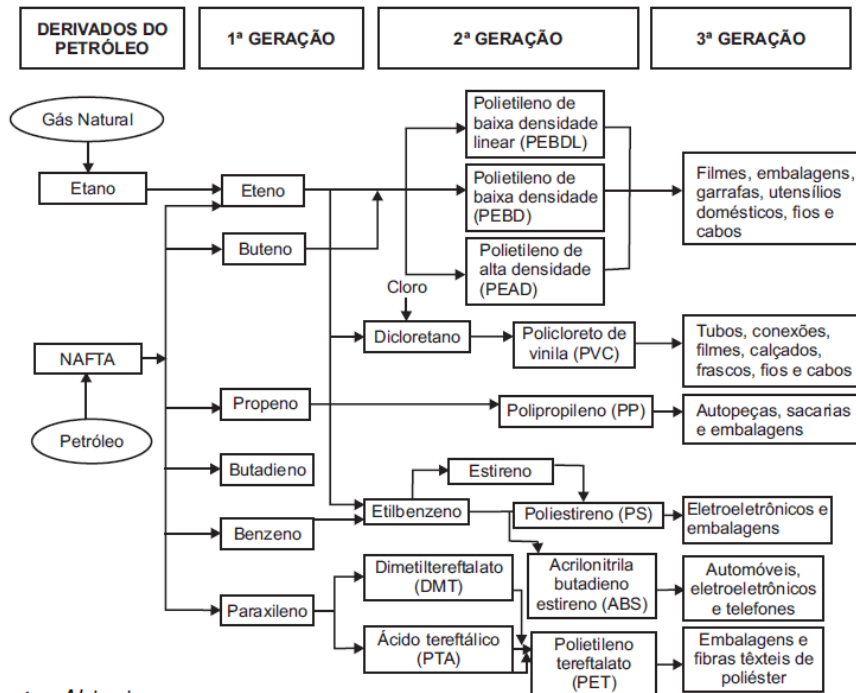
DERIVADOS DO PETRÓLEO

1ª GERAÇÃO

2ª GERAÇÃO

3ª GERAÇÃO

Gás Natural

Etano

Eteno

Buteno

Polietileno de baixa densidade linear (PEBDL)

Polietileno de baixa densidade (PEBD)

Polietileno de alta densidade (PEAD)

Filmes, embalagens, garrafas, utensílios domésticos, fios e cabos

Cloro

Dicloretano

Policloreto de vinila (PVC)

Tubos, conexões, filmes, calçados, frascos, fios e cabos

NAFTA

Petróleo

Propeno

Polipropileno (PP)

Autopeças, sacarias e embalagens

Butadieno

Estireno

Etilbenzeno

Poliestireno (PS)

Eletroeletrônicos e embalagens

Benzeno

Dimetiltereftalato (DMT)

Acrilonitrila butadieno estireno (ABS)

Automóveis, eletroeletrônicos e telefones

Paraxileno

Ácido tereftálico (PTA)

Polietileno tereftalato (PET)

Embalagens e fibras têxteis de poliéster

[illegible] Abiquim